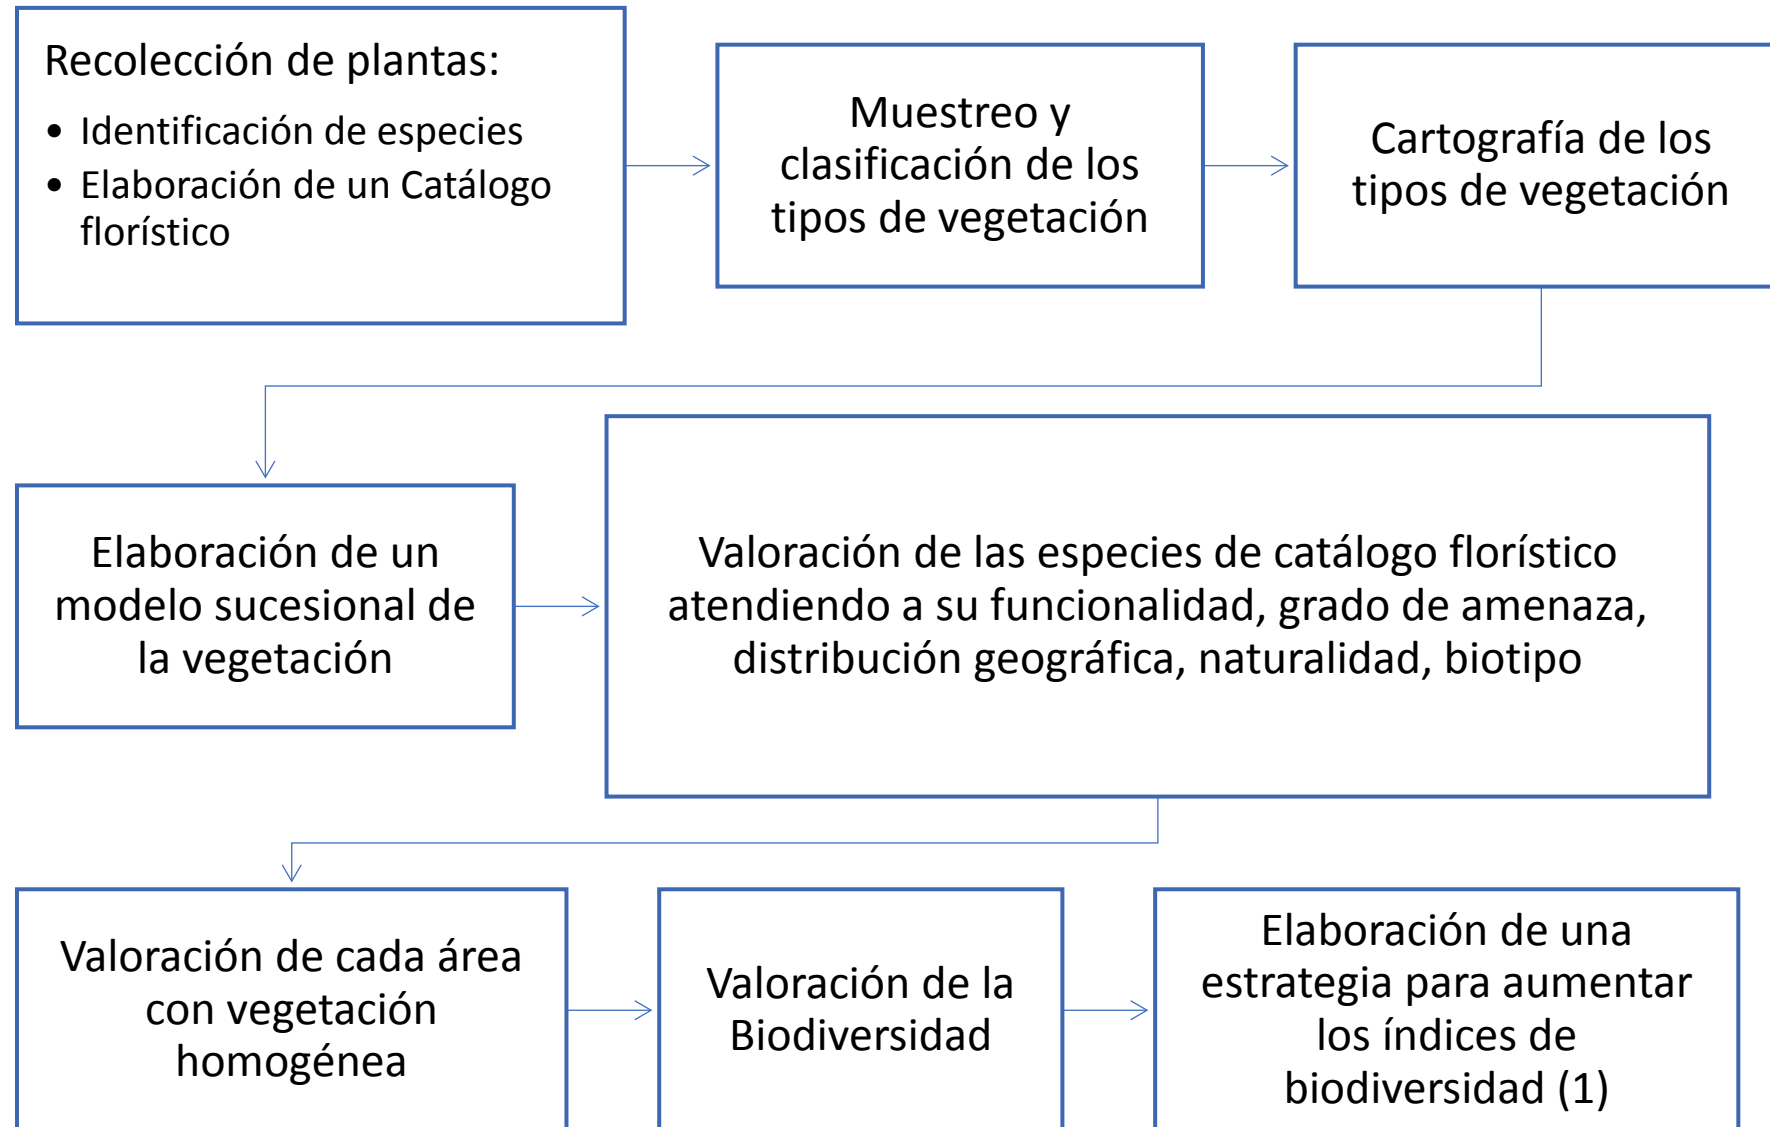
Recolección de plantas:

- Identificación de especies
- Elaboración de un Catálogo florístico

Muestreo y clasificación de los tipos de vegetación

Cartografía de los tipos de vegetación

Elaboración de un modelo sucesional de la vegetación

Valoración de las especies de catálogo florístico atendiendo a su funcionalidad, grado de amenaza, distribución geográfica, naturalidad, biotipo

Valoración de cada área con vegetación homogénea

Valoración de la Biodiversidad

Elaboración de una estrategia para aumentar los índices de biodiversidad (1)